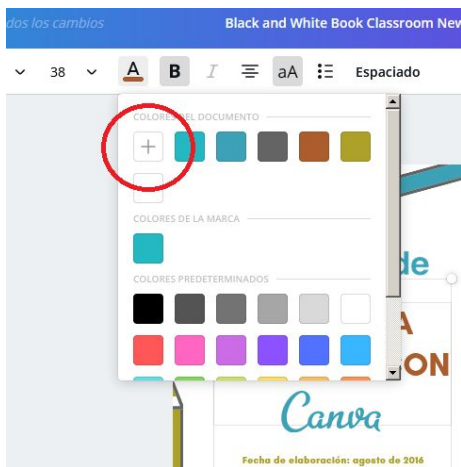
dos los cambios

Black and White Book Classroom Nev

38

A

B

I

aA

Espaciado

COLORES DEL DOCUMENTO

+

COLORES DE LA MARCA

COLORES PREDETERMINADOS

de

A

ON

Canva

Fecha de elaboración: agosto de 2016